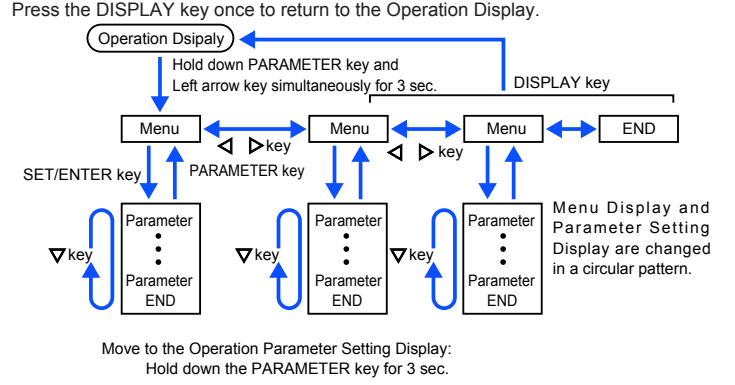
Press the DISPLAY key once to return to the Operation Display.

Operation Dsipaly

Hold down PARAMETER key and Left arrow key simultaneously for 3 sec.

DISPLAY key

Menu

◁ ▷key

Menu

Menu

END

◁ ▷key

SET/ENTER key

PARAMETER key

▽key

Parameter
⋮
Parameter END

▽key

Parameter
⋮
Parameter END

▽key

Parameter
⋮
Parameter END

Menu Display and Parameter Setting Display are changed in a circular pattern.

Move to the Operation Parameter Setting Display:
Hold down the PARAMETER key for 3 sec.